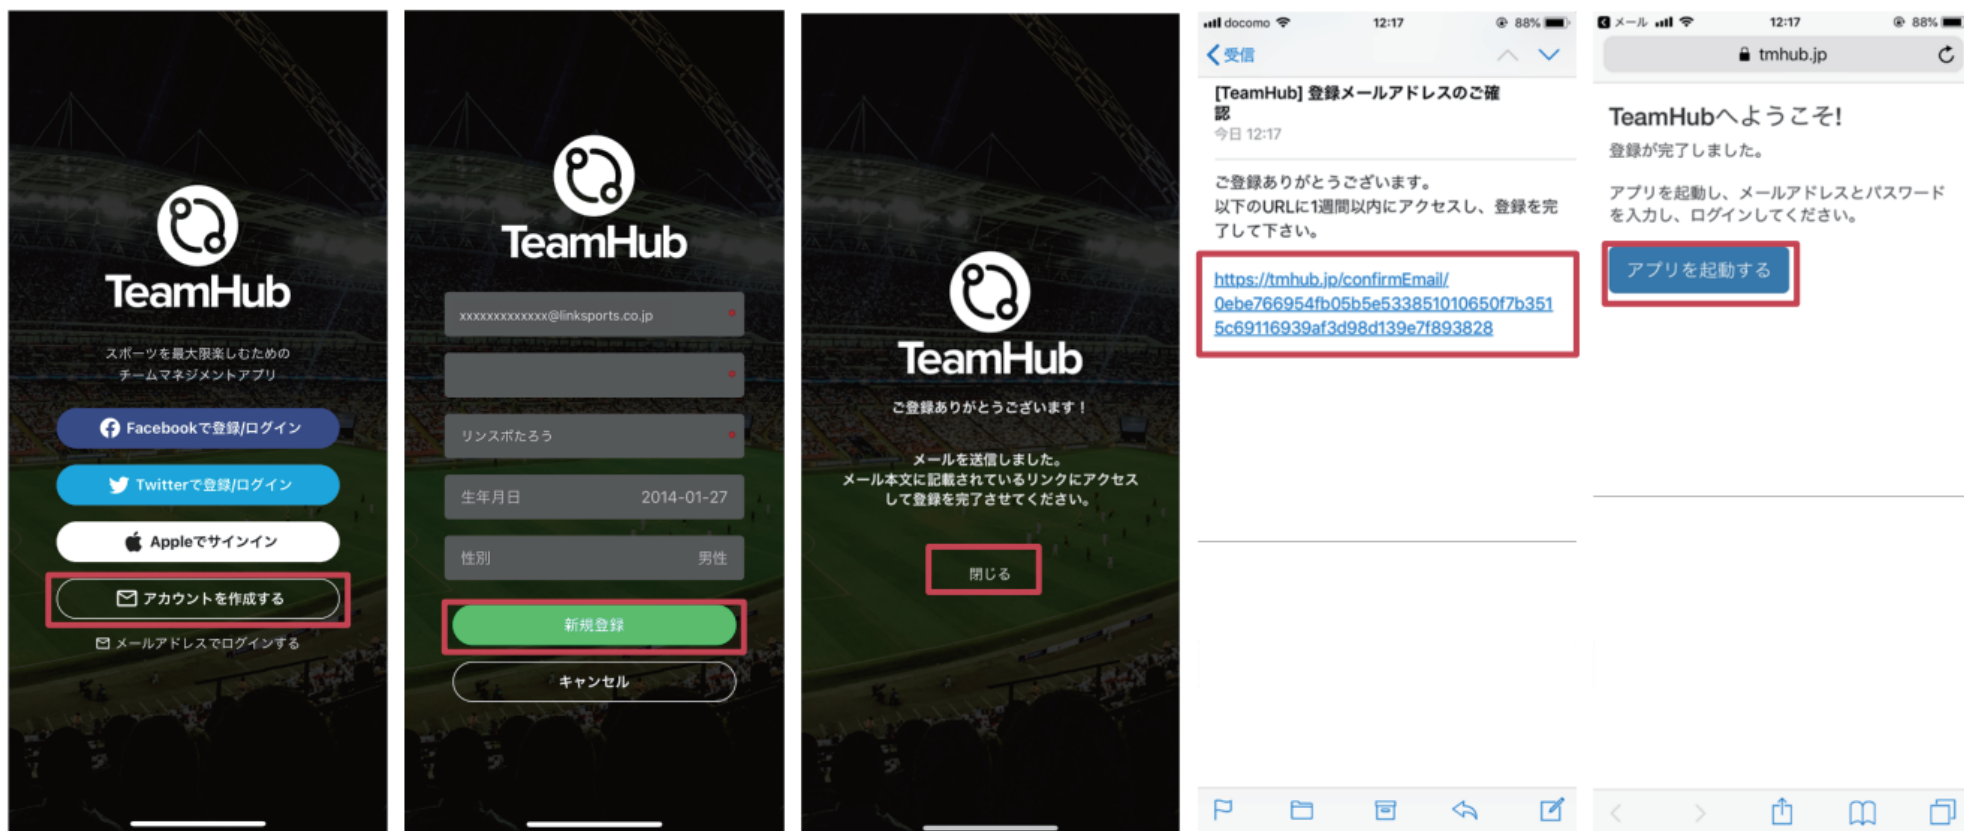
TeamHub

スポーツを最大限楽しむための
チームマネジメントアプリ

Facebookで登録/ログイン

Twitterで登録/ログイン

Appleでサインイン

アカウントを作成する

メールアドレスでログインする

TeamHub

xxxxxxxxxxxxx@linksports.co.jp

リンスポたろう

生年月日 2014-01-27

性別 男性

新規登録

キャンセル

TeamHub

ご登録ありがとうございます！

メールを送信しました。
メール本文に記載されているリンクにアクセスして登録を完了させてください。

閉じる

docomo 12:17 88%

受信

[TeamHub] 登録メールアドレスのご確認

今日 12:17

ご登録ありがとうございます。
以下のURLに1週間以内にアクセスし、登録を完了して下さい。

https://tmhub.jp/confirmEmail/0ebe766954fb05b5e533851010650f7b3515c69116939af3d98d139e7f893828

メール 12:17 88%

tmhub.jp

TeamHubへようこそ!

登録が完了しました。

アプリを起動し、メールアドレスとパスワードを入力し、ログインしてください。

アプリを起動する